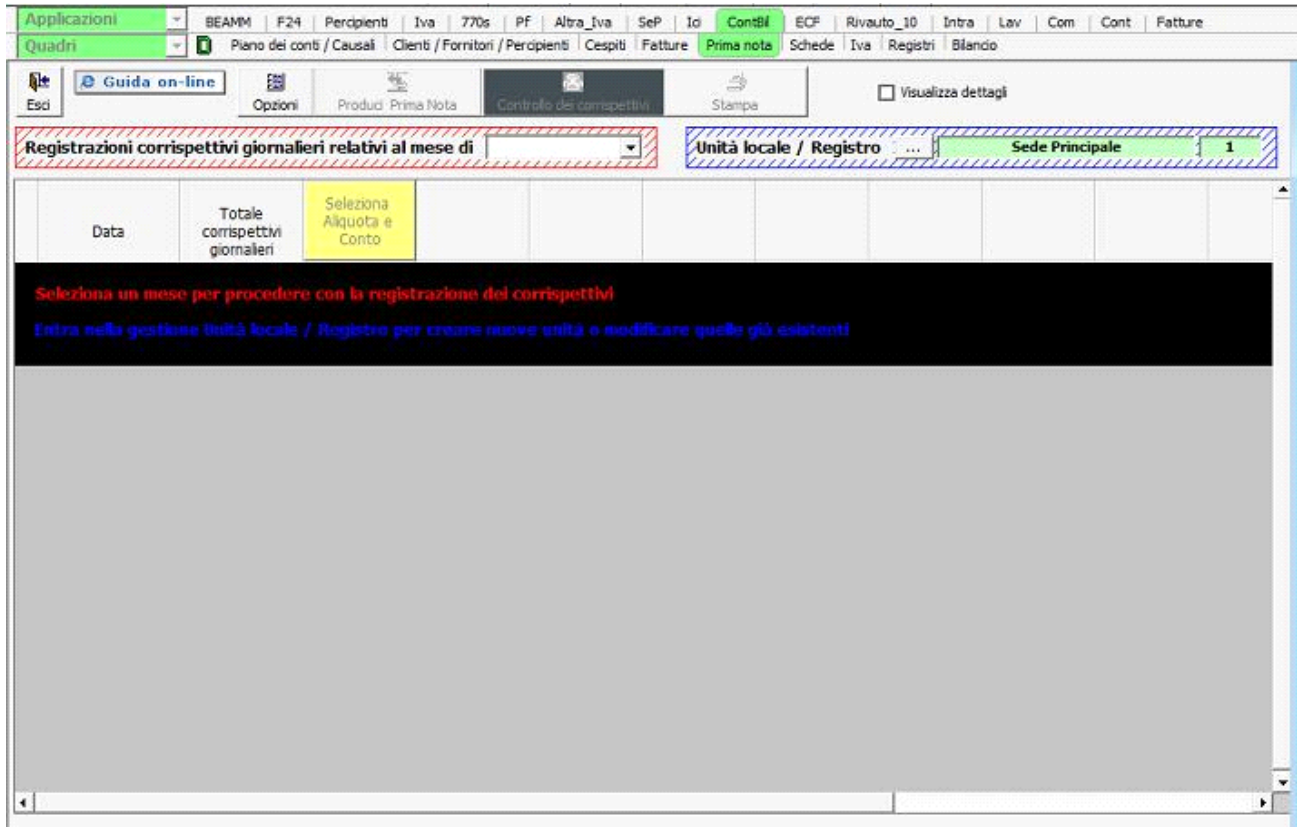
Applicazioni
BEAMM | F24 | Percipienti | Iva | 770s | PF | Altra_Iva | SeP | Ici | ContBil | ECF | Rivauto_10 | Intra | Lav | Com | Cont | Fatture

Quadri
Piano dei conti / Causali | Clienti / Fornitori / Percipienti | Cespiti | Fatture | Prima nota | Schede | Iva | Registri | Bilancio

Esci
Guida on-line
Opzioni
Produci Prima Nota
Controllo dei corrispettivi
Stampa
Visualizza dettagli

Registrazioni corrispettivi giornalieri relativi al mese di

Unità locale / Registro ... Sede Principale 1

| Data | Totale corrispettivi giornalieri | Seleziona Aliquota e Conto |
|---|---|---|

Seleziona un mese per procedere con la registrazione dei corrispettivi

Entra nella gestione Unità locale / Registro per creare nuove unità o modificare quelle già esistenti